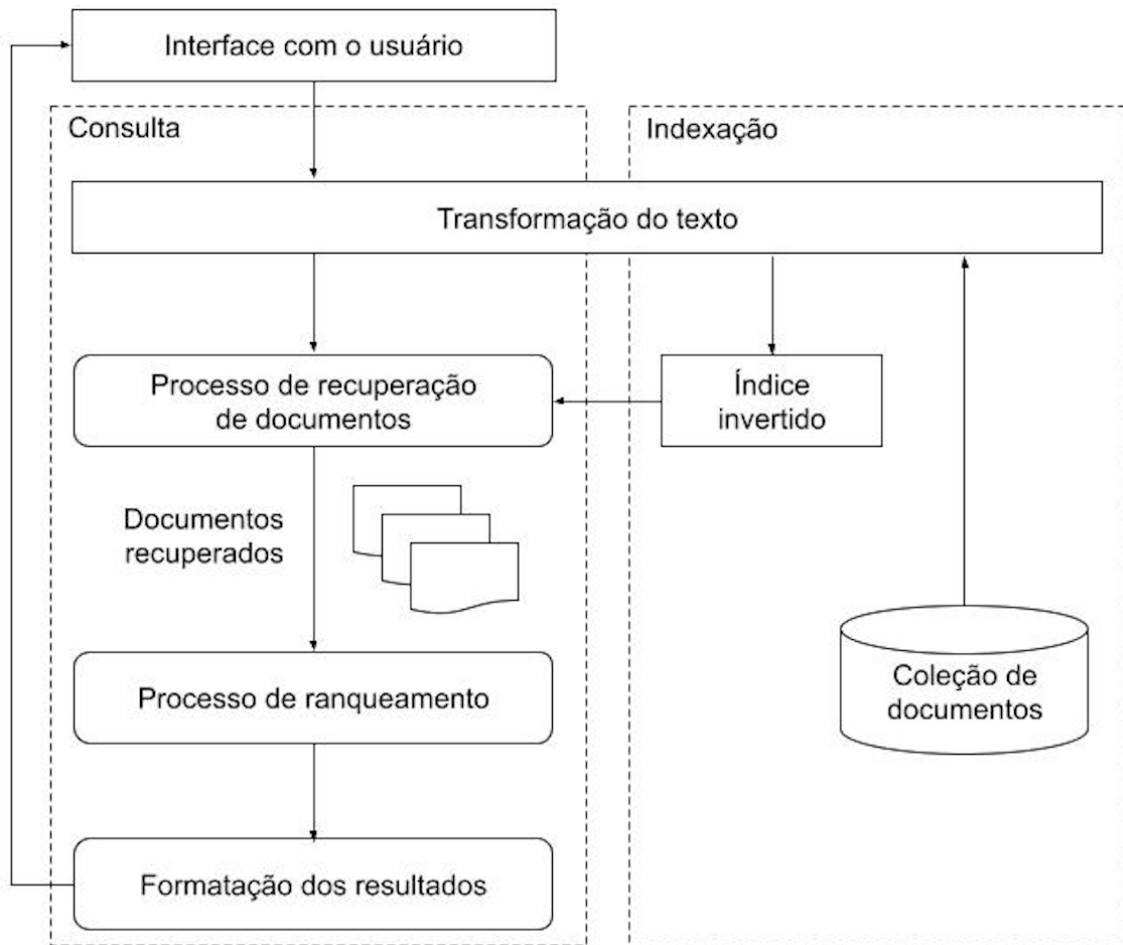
Interface com o usuário

Consulta

Indexação

Transformação do texto

Processo de recuperação de documentos

Índice invertido

Documentos recuperados

Processo de ranqueamento

Coleção de documentos

Formatação dos resultados